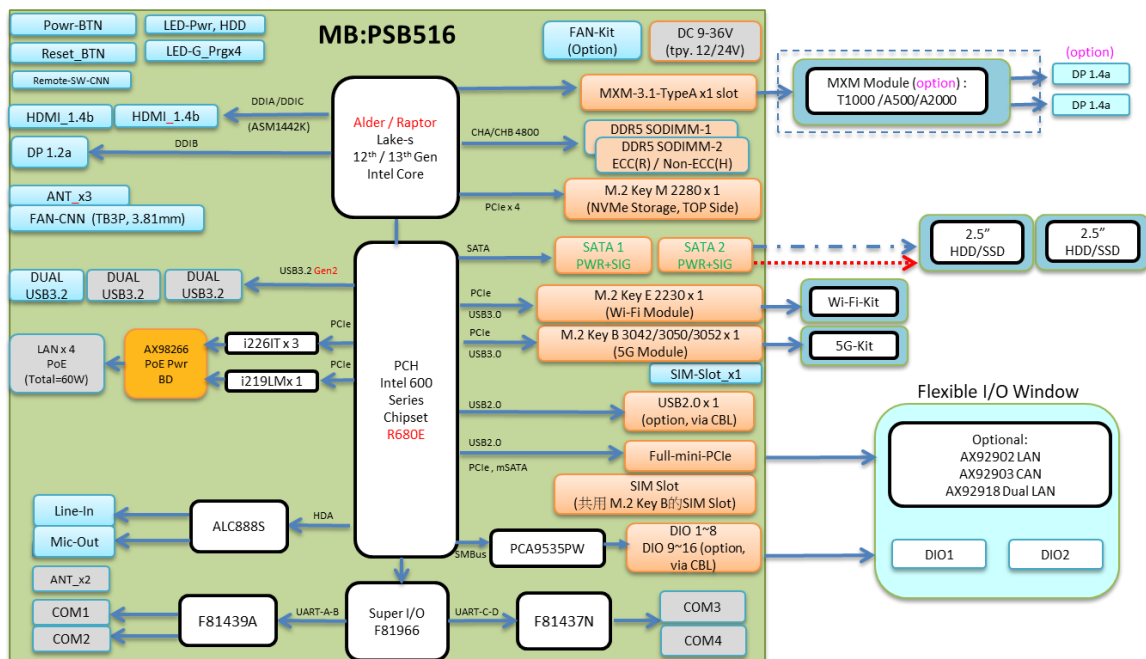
Powr-BTN
LED-Pwr, HDD
Reset_BTN
LED-G_Prgx4
Remote-SW-CNN

MB:PSB516

FAN-Kit (Option)
DC 9-36V (tpy. 12/24V)

HDMI_1.4b
HDMI_1.4b
DDIA /DDIC (ASM1442K)
DP 1.2a
DDIB

Alder / Raptor Lake-s 12$^{th}$ / 13$^{th}$ Gen Intel Core

MXM-3.1-TypeA x1 slot
MXM Module (option) : T1000 /A500/A2000
(option)
DP 1.4a
DP 1.4a

CHA/CHB 4800
DDR5 SODIMM-1
DDR5 SODIMM-2 ECC(R) / Non-ECC(H)

ANT_x3
FAN-CNN (TB3P, 3.81mm)
PCIe x 4
M.2 Key M 2280 x 1 (NVMe Storage, TOP Side)

SATA
SATA 1 PWR+SIG
SATA 2 PWR+SIG
2.5" HDD/SSD
2.5" HDD/SSD

DUAL USB3.2
DUAL USB3.2
DUAL USB3.2
USB3.2 Gen2

PCIe
USB3.0
M.2 Key E 2230 x 1 (Wi-Fi Module)
Wi-Fi-Kit
PCIe
USB3.0
M.2 Key B 3042/3050/3052 x 1 (5G Module)
5G-Kit
SIM-Slot_x1

LAN x 4 PoE (Total=60W)
AX98266 PoE Pwr BD
PCIe
i226IT x 3
PCIe
i219LMx 1

PCH Intel 600 Series Chipset R680E

USB2.0
USB2.0 x 1 (option, via CBL)
USB2.0
Full-mini-PCIe
PCIe , mSATA
SIM Slot (共用 M.2 Key B的SIM Slot)

Flexible I/O Window
Optional: AX92902 LAN AX92903 CAN AX92918 Dual LAN
DIO1
DIO2

Line-In
Mic-Out
ALC888S
HDA
ANT_x2
SMBus
PCA9535PW
DIO 1~8 DIO 9~16 (option, via CBL)

COM1
COM2
F81439A
UART-A-B
Super I/O F81966
UART-C-D
F81437N
COM3
COM4